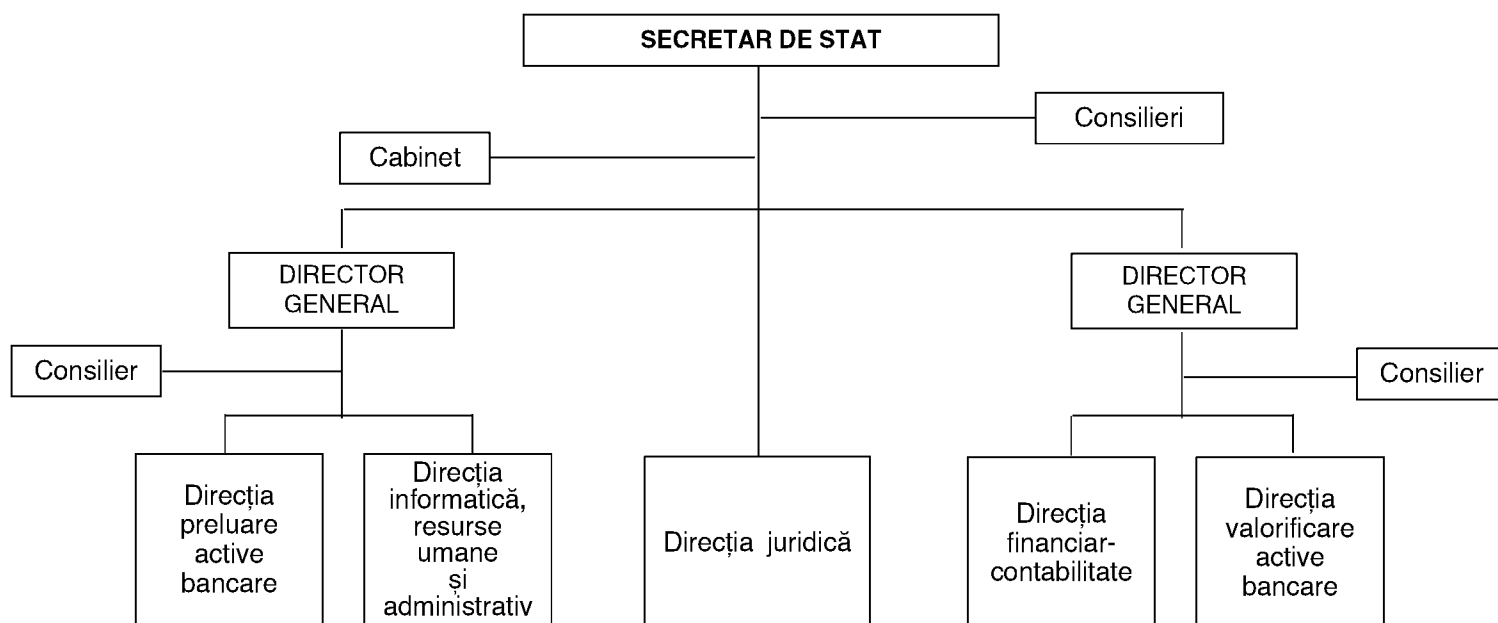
SECRETAR DE STAT

Consilieri

Cabinet

DIRECTOR GENERAL

Consilier

Direcția preluare active bancare

Direcția informatică, resurse umane și administrativ

Direcția juridică

DIRECTOR GENERAL

Consilier

Direcția financiar-contabilitate

Direcția valorificare active bancare